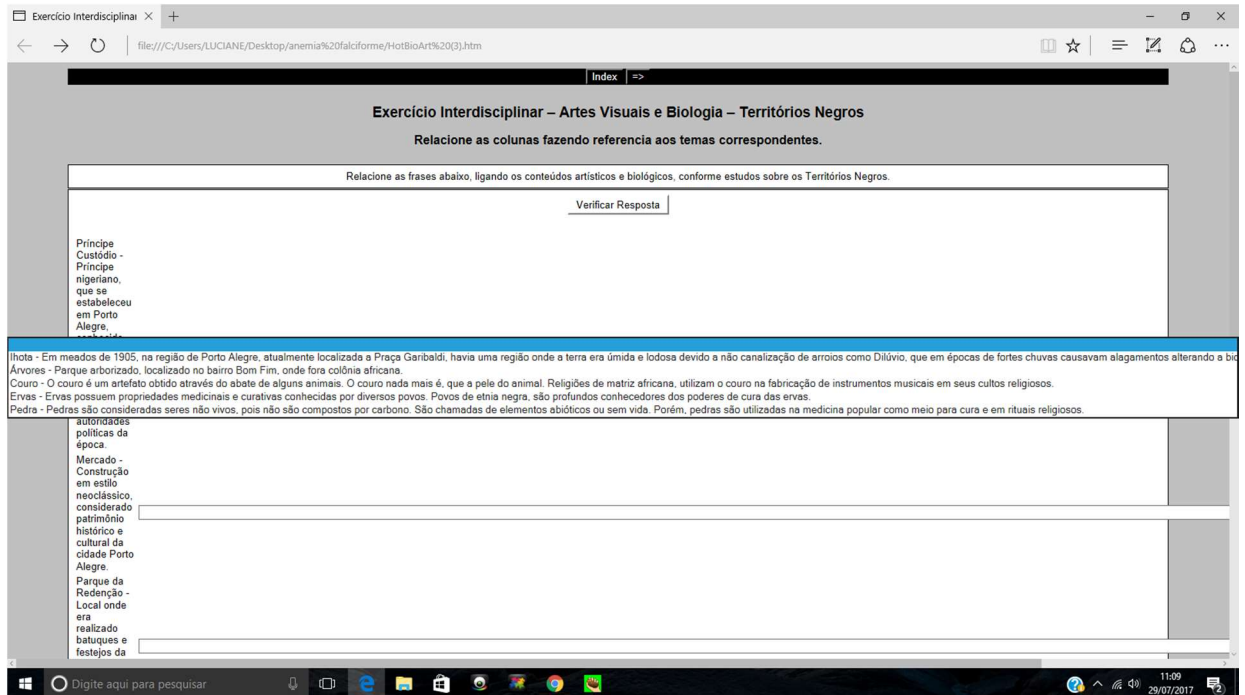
Exercício Interdisciplinar ×

file:///C:/Users/LUCIANE/Desktop/anemia%20falciforme/HotBioArt%20(3).htm

Index =>

Exercício Interdisciplinar – Artes Visuais e Biologia – Territórios Negros

Relacione as colunas fazendo referencia aos temas correspondentes.

Relacione as frases abaixo, ligando os conteúdos artísticos e biológicos, conforme estudos sobre os Territórios Negros.

Verificar Resposta

Príncipe Custódio - Príncipe nigeriano, que se estabeleceu em Porto Alegre, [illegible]

Ihota - Em meados de 1905, na região de Porto Alegre, atualmente localizada a Praça Garibaldi, havia uma região onde a terra era úmida e lodosa devido a não canalização de arroios como Dilúvio, que em épocas de fortes chuvas causavam alagamentos alterando a bio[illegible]
Árvores - Parque arborizado, localizado no bairro Bom Fim, onde fora colônia africana.
Couro - O couro é um artefato obtido através do abate de alguns animais. O couro nada mais é, que a pele do animal. Religiões de matriz africana, utilizam o couro na fabricação de instrumentos musicais em seus cultos religiosos.
Ervas - Ervas possuem propriedades medicinais e curativas conhecidas por diversos povos. Povos de etnia negra, são profundos conhecedores dos poderes de cura das ervas.
Pedra - Pedras são consideradas seres não vivos, pois não são compostos por carbono. São chamadas de elementos abióticos ou sem vida. Porém, pedras são utilizadas na medicina popular como meio para cura e em rituais religiosos.

autoridades políticas da época.

Mercado - Construção em estilo neoclássico, considerado patrimônio histórico e cultural da cidade Porto Alegre.

Parque da Redenção - Local onde era realizado batuques e festejos da

Digite aqui para pesquisar

11:09
29/07/2017